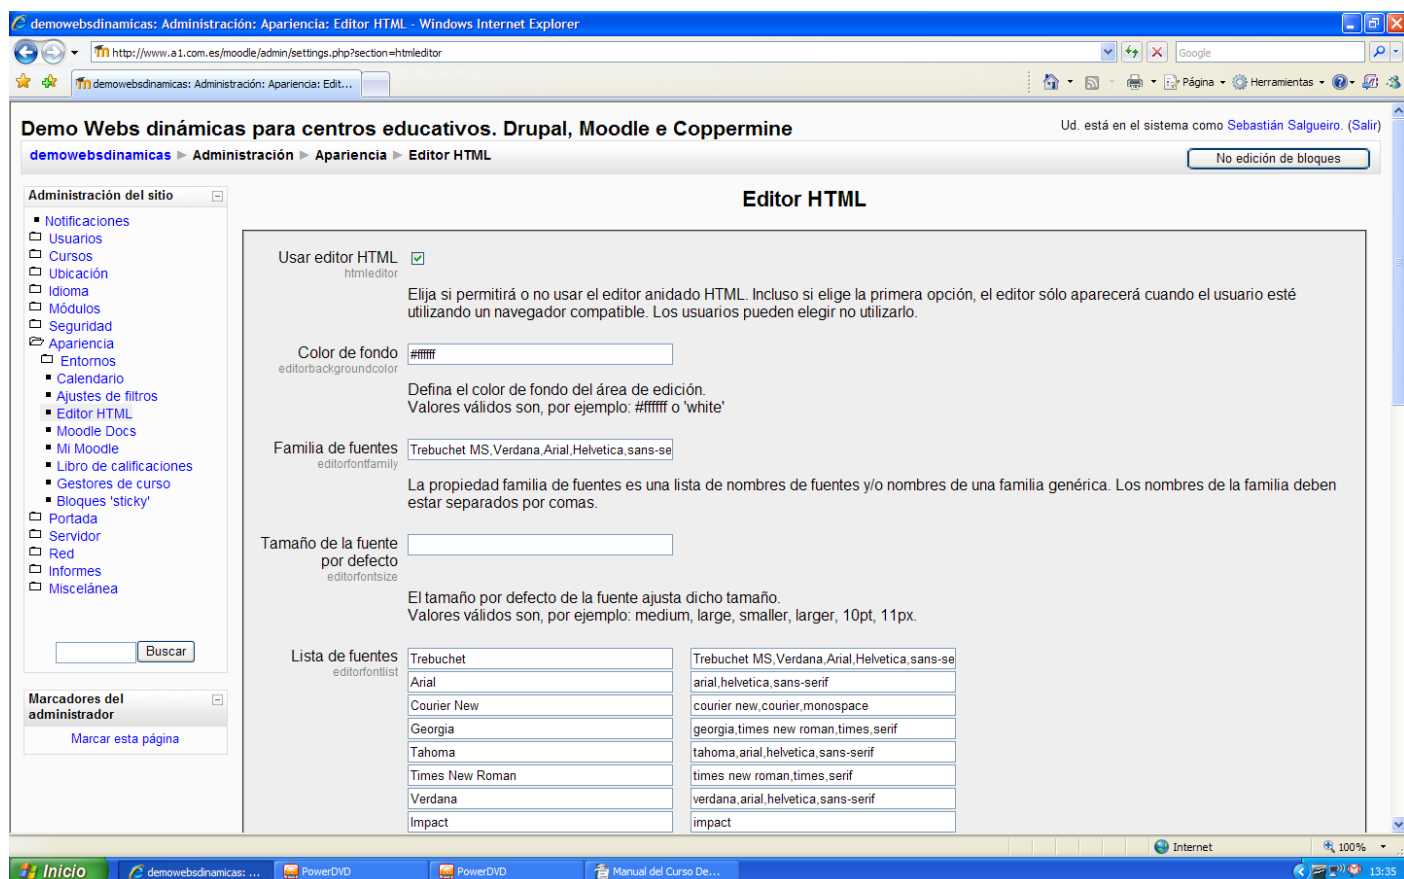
demowebsdinamicas: Administración: Apariencia: Editor HTML - Windows Internet Explorer

http://www.a1.com.es/moodle/admin/settings.php?section=htmleditor

Google

demowebsdinamicas: Administración: Apariencia: Edit...

Página ▾ Herramientas ▾

Demo Webs dinámicas para centros educativos. Drupal, Moodle e Coppermine

Ud. está en el sistema como Sebastián Salgueiro. (Salir)

demowebsdinamicas ▶ Administración ▶ Apariencia ▶ Editor HTML

No edición de bloques

Administración del sitio

Notificaciones
Usuarios
Cursos
Ubicación
Idioma
Módulos
Seguridad
Apariencia
Entornos
Calendario
Ajustes de filtros
Editor HTML
Moodle Docs
Mi Moodle
Libro de calificaciones
Gestores de curso
Bloques 'sticky'
Portada
Servidor
Red
Informes
Miscelánea

Buscar

Marcadores del administrador

Marcar esta página

Editor HTML

Usar editor HTML
htmleditor

Elija si permitirá o no usar el editor anidado HTML. Incluso si elige la primera opción, el editor sólo aparecerá cuando el usuario esté utilizando un navegador compatible. Los usuarios pueden elegir no utilizarlo.

Color de fondo
editorbackgroundcolor
#ffffff

Defina el color de fondo del área de edición.
Valores válidos son, por ejemplo: #ffffff o 'white'

Familia de fuentes
editorfontfamily
Trebuchet MS,Verdana,Arial,Helvetica,sans-se

La propiedad familia de fuentes es una lista de nombres de fuentes y/o nombres de una familia genérica. Los nombres de la familia deben estar separados por comas.

Tamaño de la fuente por defecto
editorfontsize

El tamaño por defecto de la fuente ajusta dicho tamaño.
Valores válidos son, por ejemplo: medium, large, smaller, larger, 10pt, 11px.

Lista de fuentes
editorfontlist

| | |
|---|---|
| Trebuchet | Trebuchet MS,Verdana,Arial,Helvetica,sans-se |
| Arial | arial,helvetica,sans-serif |
| Courier New | courier new,courier,monospace |
| Georgia | georgia,times new roman,times,serif |
| Tahoma | tahoma,arial,helvetica,sans-serif |
| Times New Roman | times new roman,times,serif |
| Verdana | verdana,arial,helvetica,sans-serif |
| Impact | impact |

Internet
100%

Inicio
demowebsdinamicas: ...
PowerDVD
PowerDVD
Manual del Curso De...
13:35